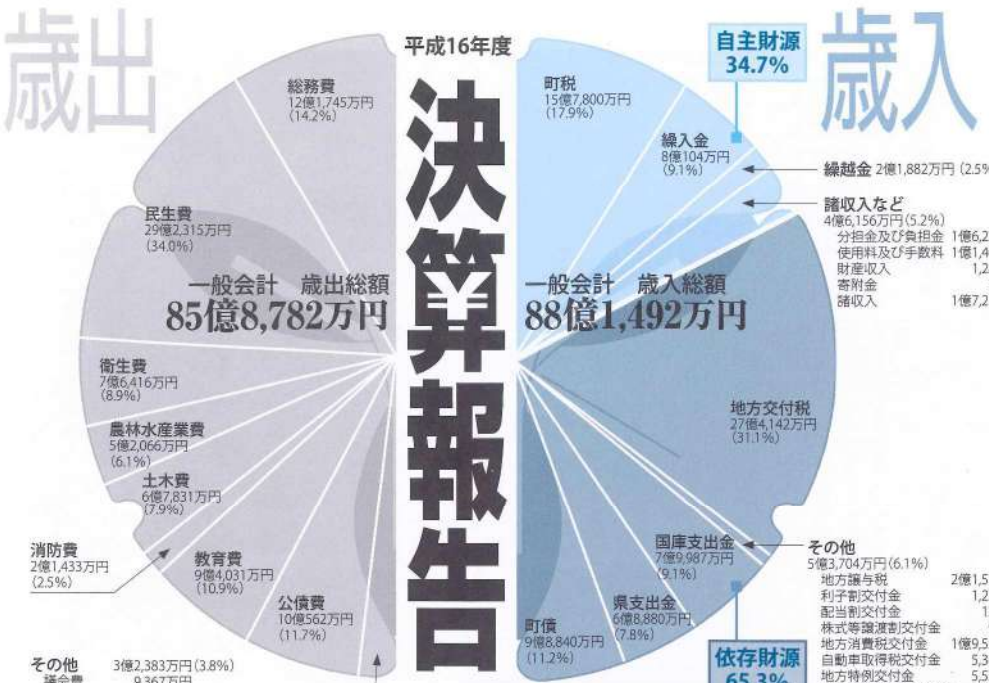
歳出

平成16年度

決算報告

歳入

自主財源
34.7%

総務費
12億1,745万円
(14.2%)

民生費
29億2,315万円
(34.0%)

一般会計　歳出総額
85億8,782万円

衛生費
7億6,416万円
(8.9%)

農林水産業費
5億2,066万円
(6.1%)

土木費
6億7,831万円
(7.9%)

消防費
2億1,433万円
(2.5%)

教育費
9億4,031万円
(10.9%)

公債費
10億562万円
(11.7%)

その他　3億2,383万円(3.8%)
議会費　9,367万円

町税
15億7,800万円
(17.9%)

繰入金
8億104万円
(9.1%)

繰越金 2億1,882万円 (2.5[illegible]

諸収入など
4億6,156万円(5.2%)
分担金及び負担金 1億6,2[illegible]
使用料及び手数料 1億1,4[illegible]
財産収入 1,2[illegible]
寄附金
諸収入 1億7,2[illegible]

一般会計　歳入総額
88億1,492万円

地方交付税
27億4,142万円
(31.1%)

国庫支出金
7億9,987万円
(9.1%)

その他
5億3,704万円(6.1%)
地方譲与税 2億1,5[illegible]
利子割交付金 1,2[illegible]
配当割交付金 1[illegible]
株式等譲渡割交付金
地方消費税交付金 1億9,5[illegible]
自動車取得税交付金 5,3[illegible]
地方特例交付金 5,5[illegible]

県支出金
6億8,880万円
(7.8%)

町債
9億8,840万円
(11.2%)

依存財源
65.3%